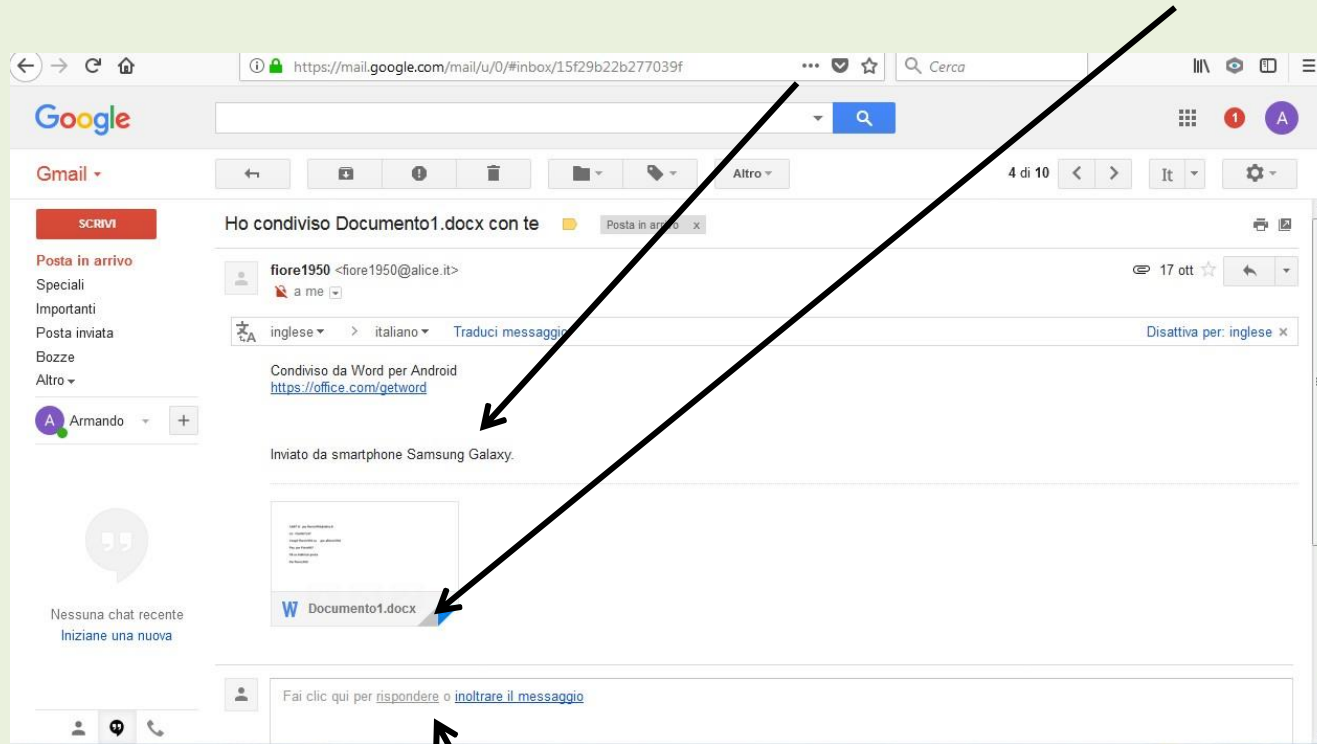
https://mail.google.com/mail/u/0/#inbox/15f29b22b277039f

Cerca

Google

Gmail

Altro

4 di 10

It

SCRIVI

Posta in arrivo
Speciali
Importanti
Posta inviata
Bozze
Altro

Armando

Nessuna chat recente
Iniziane una nuova

Ho condiviso Documento1.docx con te

Posta in arrivo x

fiore1950 <fiore1950@alice.it>
a me

17 ott

inglese > italiano Traduci messaggio

Disattiva per: inglese ×

Condiviso da Word per Android
https://office.com/getword

Inviato da smartphone Samsung Galaxy.

Documento1.docx

Fai clic qui per rispondere o inoltrare il messaggio